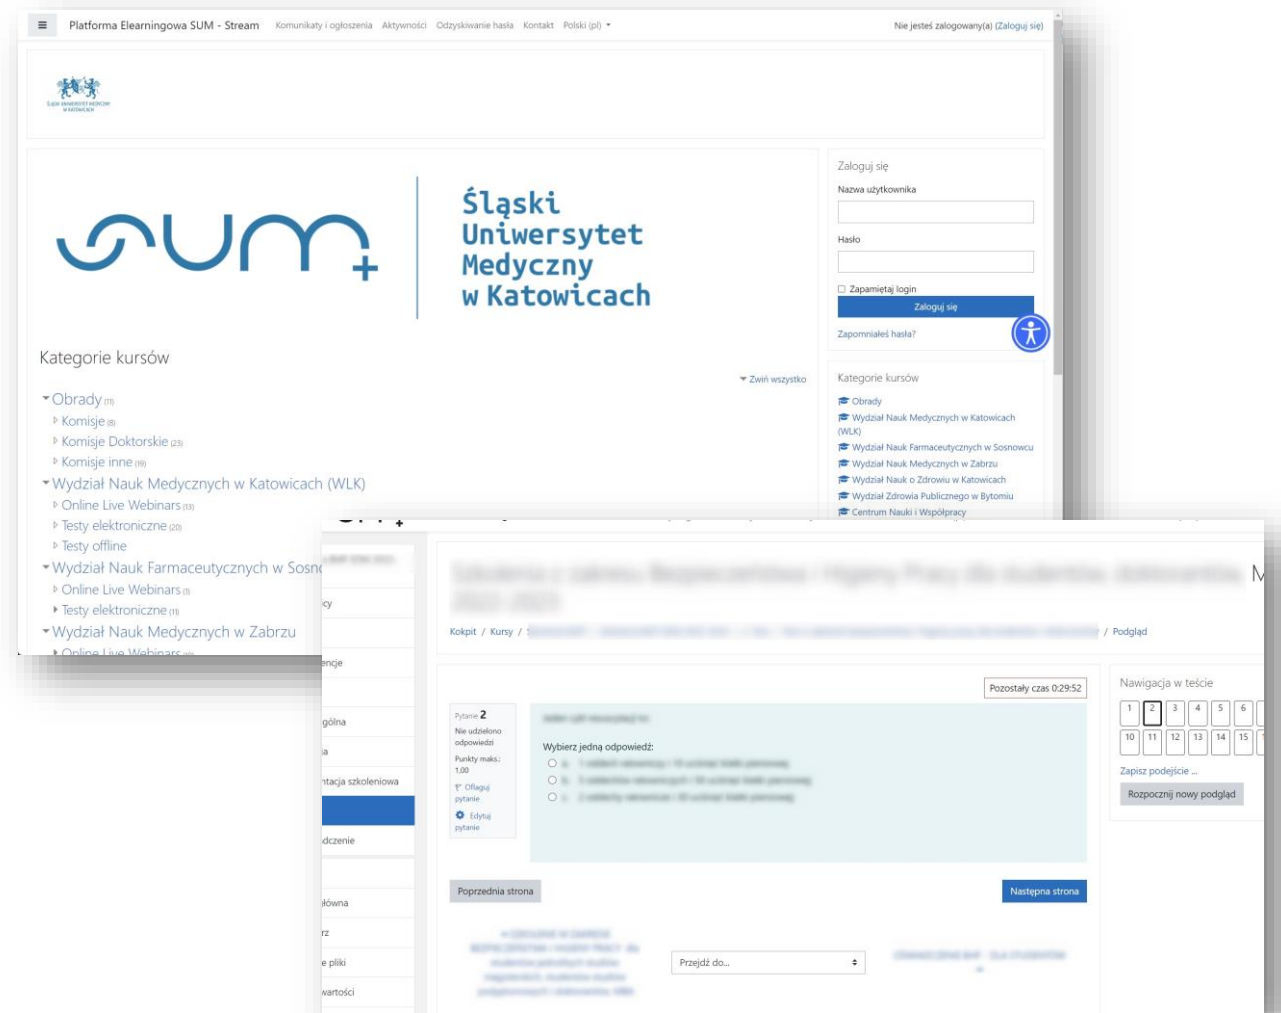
Platforma Elearningowa SUM - Stream Komunikaty i ogłoszenia Aktywności Odzyskiwanie hasła Kontakt Polski (pl)

Nie jesteś zalogowany(a) (Zaloguj się)

ŚLĄSKI UNIWERSYTET MEDYCZNY W KATOWICACH

SUM+

Śląski Uniwersytet Medyczny w Katowicach

Zaloguj się
Nazwa użytkownika
Hasło
Zapamiętaj login
Zaloguj się
Zapomniałeś hasła?

Kategorie kursów

Zwiń wszystko

Obrady (11)
Komisje (8)
Komisje Doktorskie (23)
Komisje inne (19)
Wydział Nauk Medycznych w Katowicach (WLK)
Online Live Webinars (13)
Testy elektroniczne (20)
Testy offline
Wydział Nauk Farmaceutycznych w Sosn
Online Live Webinars (3)
Testy elektroniczne (11)
Wydział Nauk Medycznych w Zabrzu
Online Live Webinars

Kategorie kursów
Obrady
Wydział Nauk Medycznych w Katowicach (WLK)
Wydział Nauk Farmaceutycznych w Sosnowcu
Wydział Nauk Medycznych w Zabrzu
Wydział Nauk o Zdrowiu w Katowicach
Wydział Zdrowia Publicznego w Bytomiu
Centrum Nauki i Współpracy

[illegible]

Kokpit / Kursy / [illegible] / Podgląd

Pozostały czas 0:29:52

Pytanie 2
Nie udzielono odpowiedzi
Punkty maks.: 1,00
Oflaguj pytanie
Edytuj pytanie

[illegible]

Wybierz jedną odpowiedź:
a. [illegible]
b. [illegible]
c. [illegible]

Poprzednia strona
Następna strona

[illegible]

Przejdź do...

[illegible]

Nawigacja w teście
1 2 3 4 5 6
10 11 12 13 14 15
Zapisz podejście ...
Rozpocznij nowy podgląd

cy
encje
gólna
a
ntacja szkoleniowa
dczenie
łówna
rz
e pliki
wartości